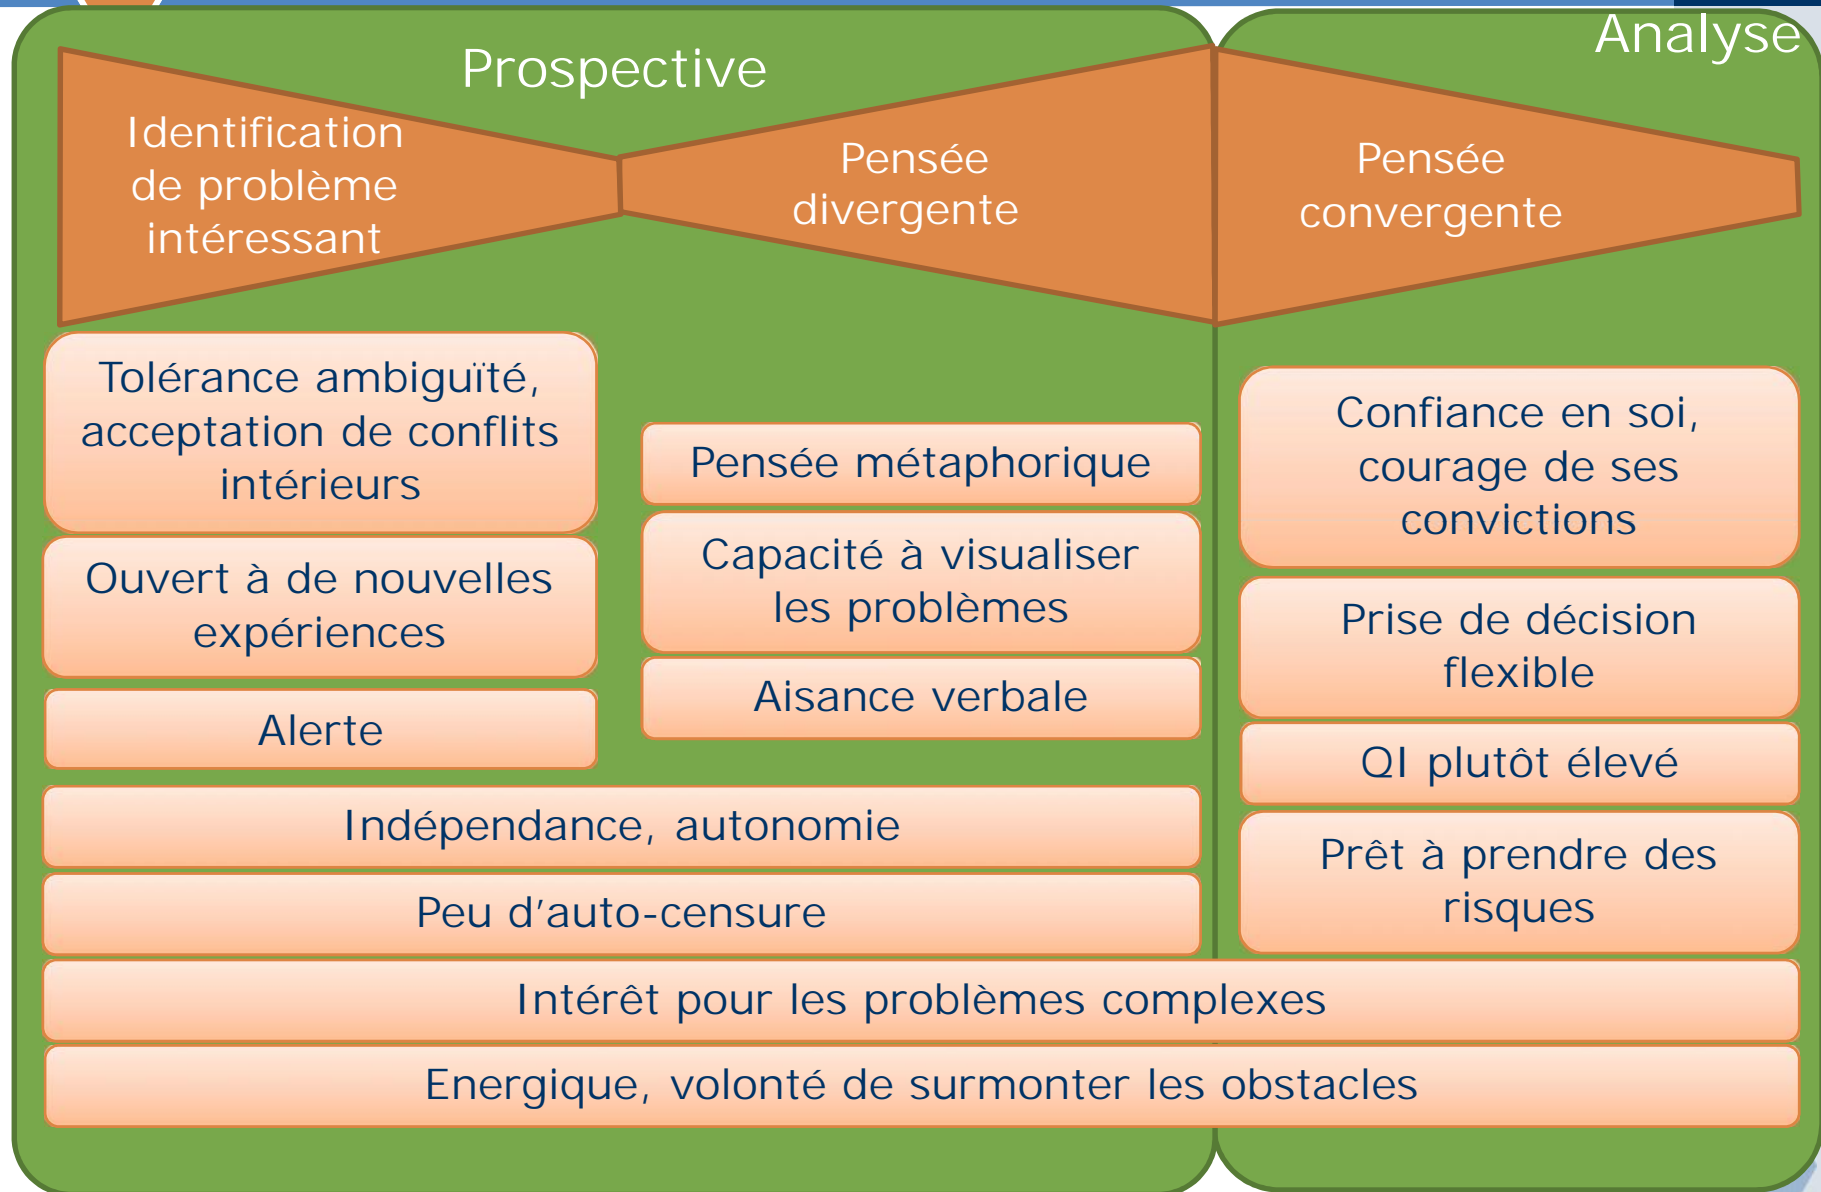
Prospective

Analyse

Identification de problème intéressant

Pensée divergente

Pensée convergente

Tolérance ambiguïté, acceptation de conflits intérieurs

Ouvert à de nouvelles expériences

Alerte

Pensée métaphorique

Capacité à visualiser les problèmes

Aisance verbale

Confiance en soi, courage de ses convictions

Prise de décision flexible

QI plutôt élevé

Prêt à prendre des risques

Indépendance, autonomie

Peu d'auto-censure

Intérêt pour les problèmes complexes

Energique, volonté de surmonter les obstacles